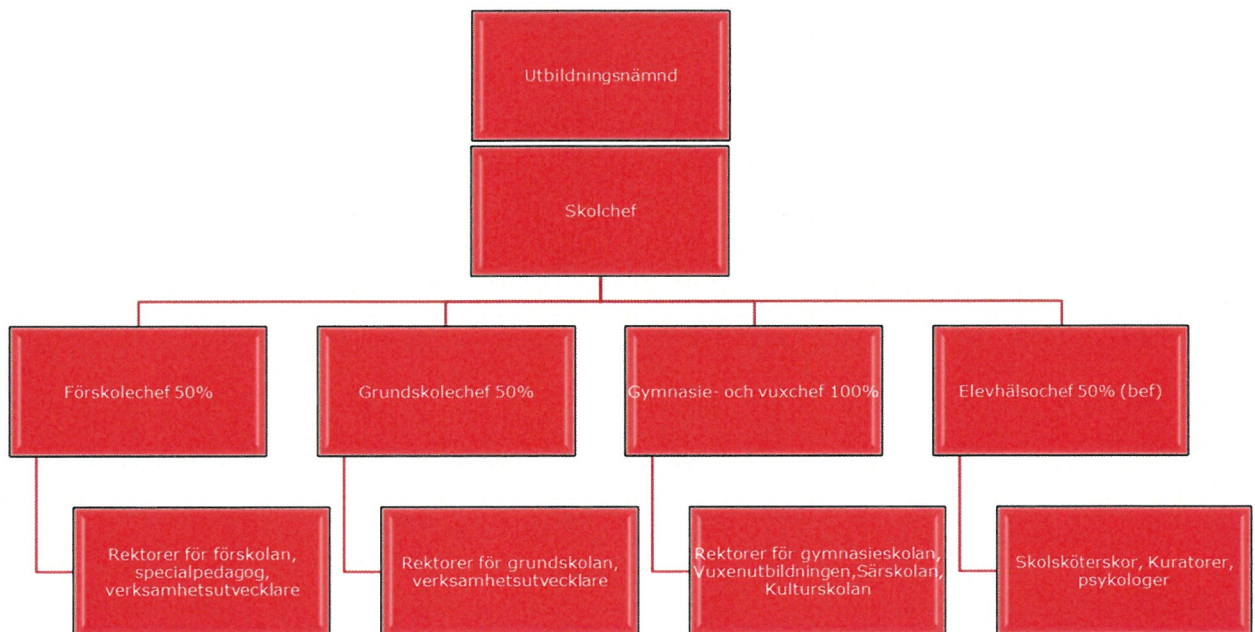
Utbildningsnämnd

Skolchef

Förskolechef 50%

Grundskolechef 50%

Gymnasie- och vuxchef 100%

Elevhälsochef 50% (bef)

Rektorer för förskolan, specialpedagog, verksamhetsutvecklare

Rektorer för grundskolan, verksamhetsutvecklare

Rektorer för gymnasieskolan, Vuxenutbildningen,Särskolan, Kulturskolan

Skolsköterskor, Kuratorer, psykologer